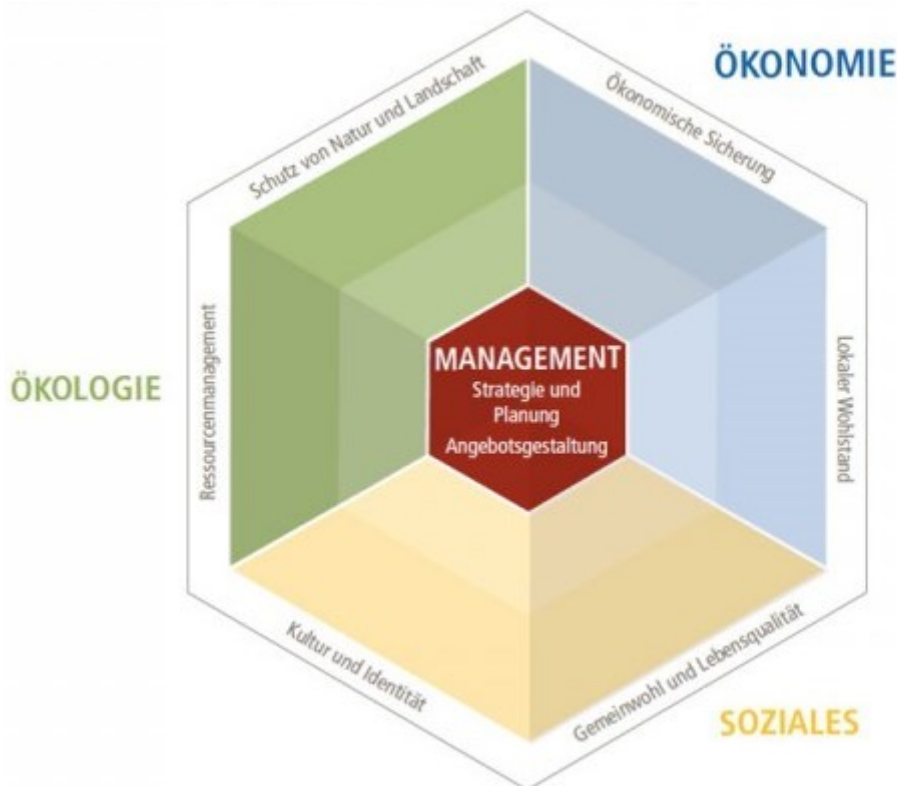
ÖKONOMIE

Schutz von Natur und Landschaft

Ökonomische Sicherung

ÖKOLOGIE

Ressourcenmanagement

MANAGEMENT
Strategie und Planung
Angebotsgestaltung

Lokaler Wohlstand

Kultur und Identität

Gemeinwohl und Lebensqualität

SOZIALES